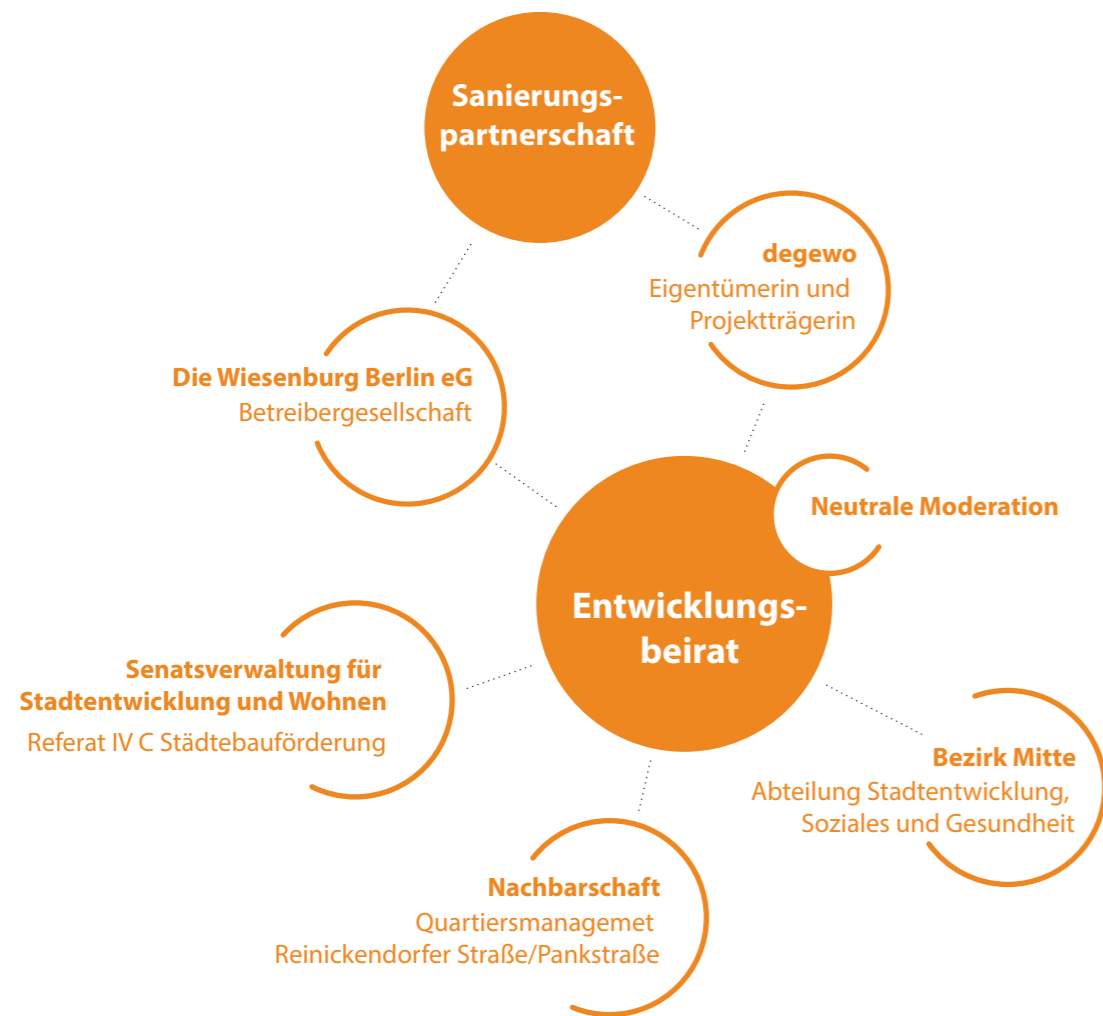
Sanierungspartnerschaft

degewo
Eigentümerin und Projektträgerin

Die Wiesenburg Berlin eG
Betreibergesellschaft

Neutrale Moderation

Entwicklungsbeirat

Senatsverwaltung für Stadtentwicklung und Wohnen
Referat IV C Städtebauförderung

Bezirk Mitte
Abteilung Stadtentwicklung, Soziales und Gesundheit

Nachbarschaft
Quartiersmanagemet
Reinickendorfer Straße/Pankstraße